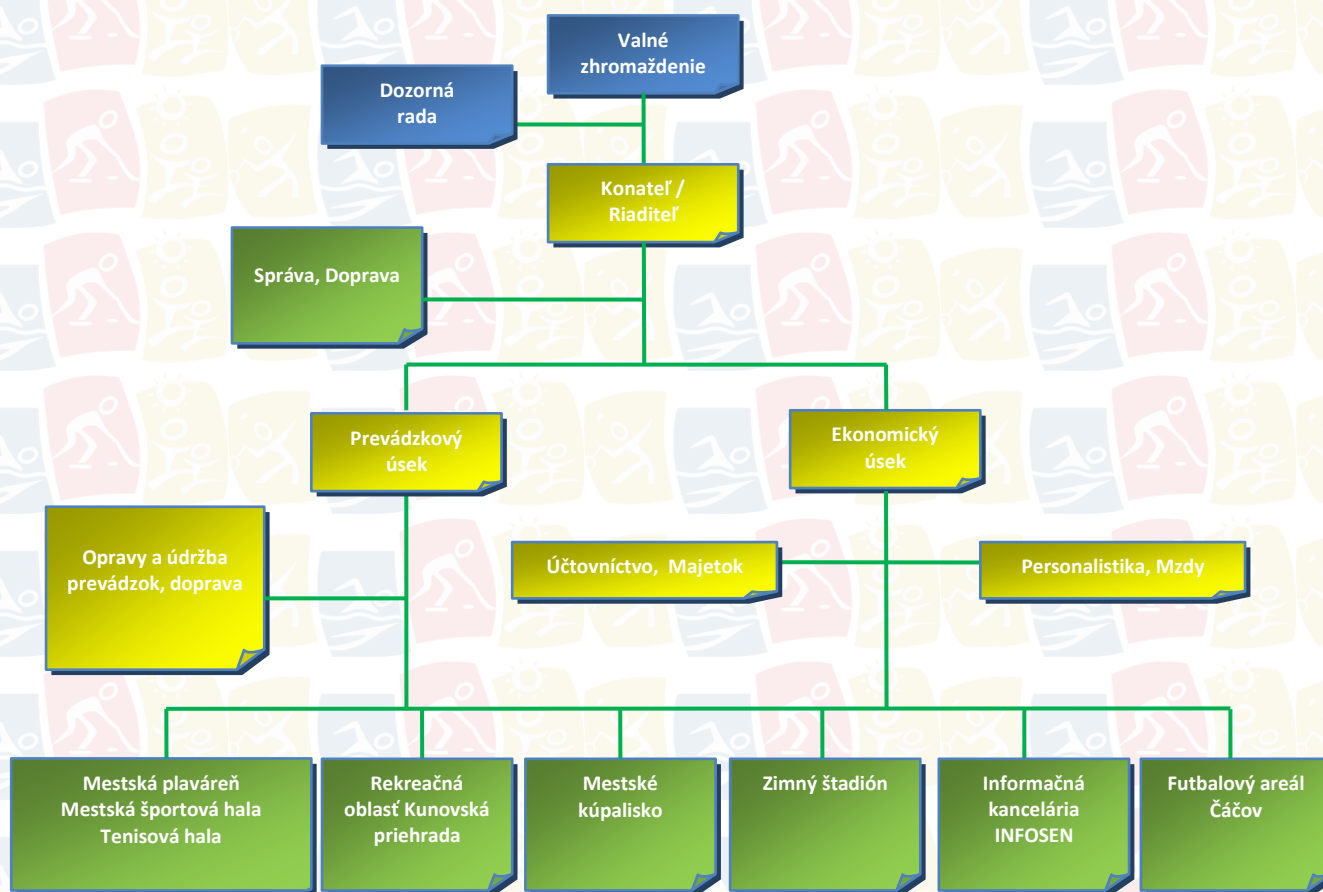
Valné zhromaždenie

Dozorná rada

Konateľ / Riaditeľ

Správa, Doprava

Prevádzkový úsek

Ekonomický úsek

Opravy a údržba prevádzok, doprava

Účtovníctvo, Majetok

Personalistika, Mzdy

Mestská plaváreň Mestská športová hala Tenisová hala

Rekreačná oblasť Kunovská priehrada

Mestské kúpalisko

Zimný štadión

Informačná kancelária INFOSEN

Futbalový areál Čáčov